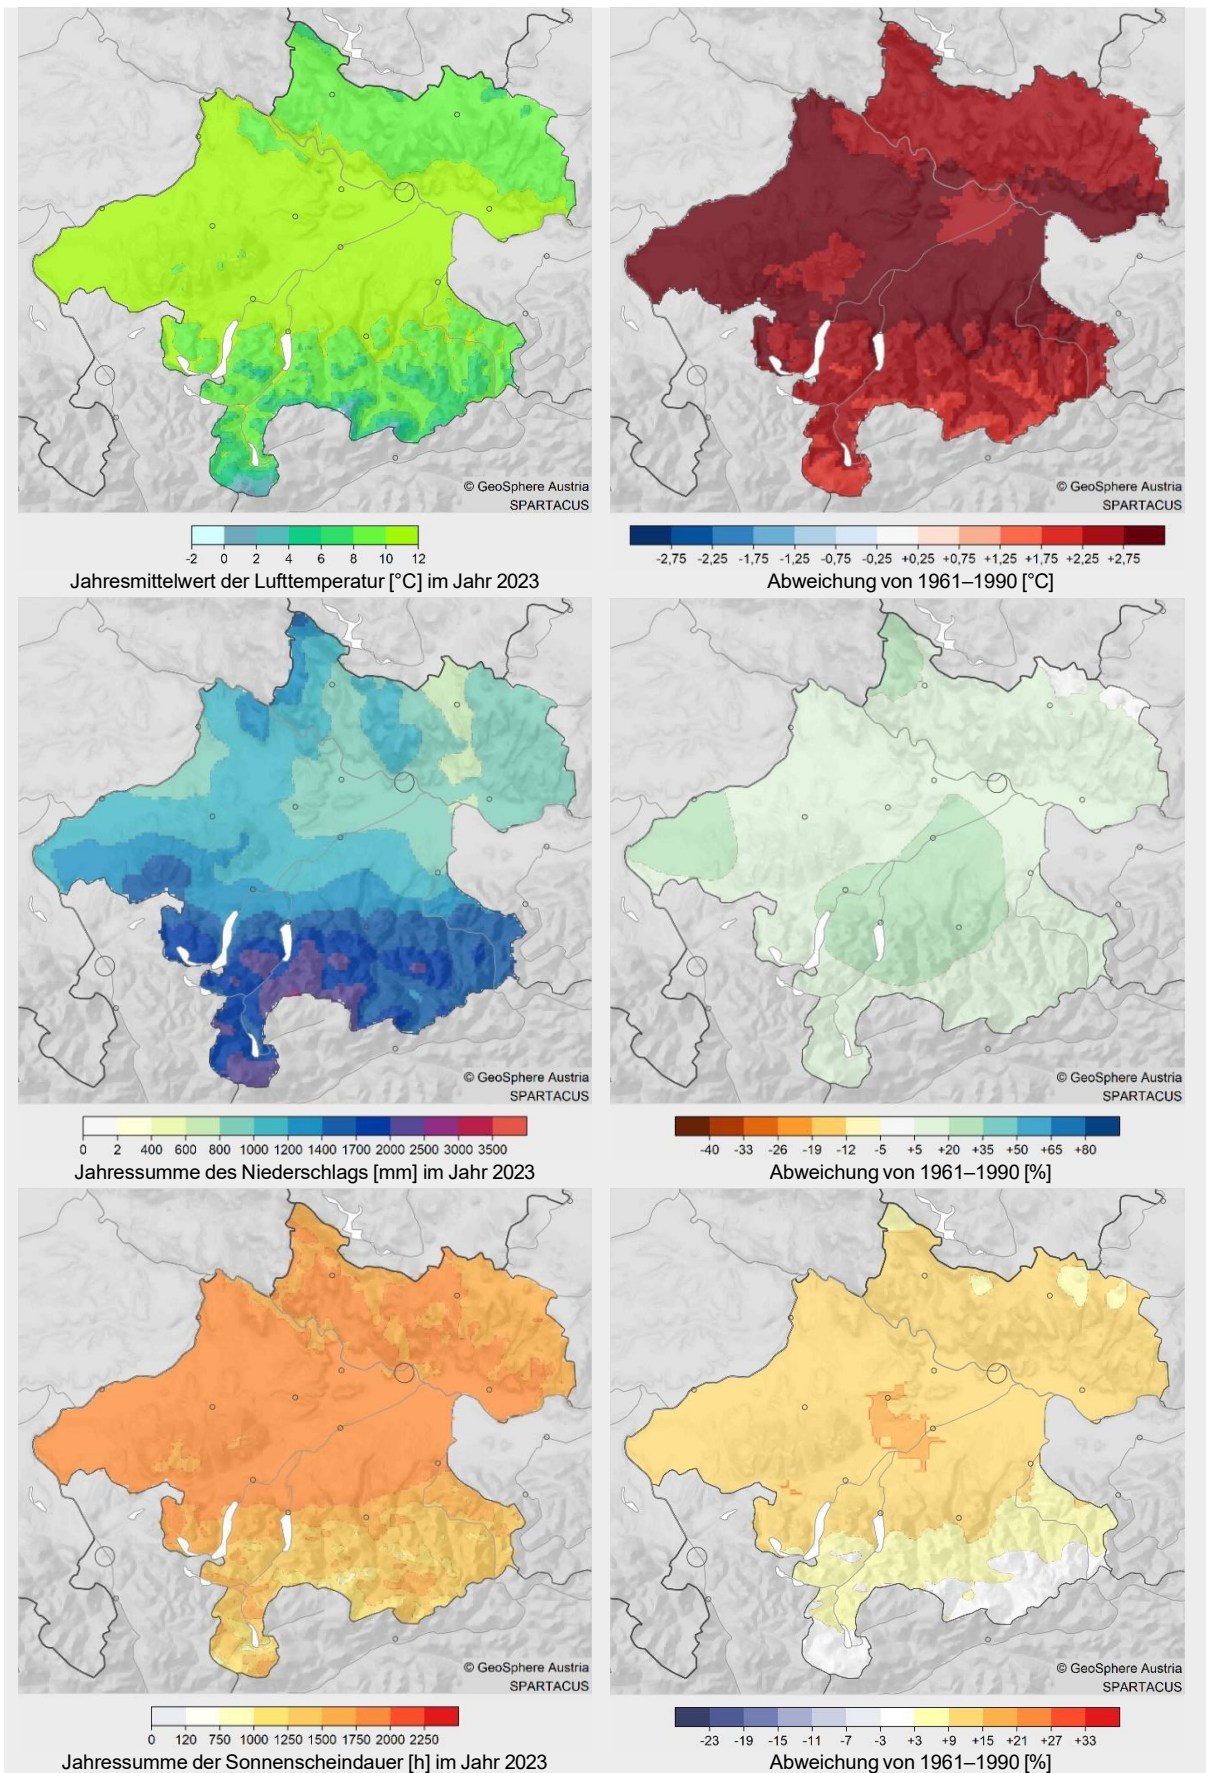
© GeoSphere Austria
SPARTACUS

© GeoSphere Austria
SPARTACUS

-2 0 2 4 6 8 10 12
Jahresmittelwert der Lufttemperatur [°C] im Jahr 2023

-2,75 -2,25 -1,75 -1,25 -0,75 -0,25 +0,25 +0,75 +1,25 +1,75 +2,25 +2,75
Abweichung von 1961–1990 [°C]

© GeoSphere Austria
SPARTACUS

© GeoSphere Austria
SPARTACUS

0 2 400 600 800 1000 1200 1400 1700 2000 2500 3000 3500
Jahressumme des Niederschlags [mm] im Jahr 2023

-40 -33 -26 -19 -12 -5 +5 +20 +35 +50 +65 +80
Abweichung von 1961–1990 [%]

© GeoSphere Austria
SPARTACUS

© GeoSphere Austria
SPARTACUS

0 120 750 1000 1250 1500 1750 2000 2250
Jahressumme der Sonnenscheindauer [h] im Jahr 2023

-23 -19 -15 -11 -7 -3 +3 +9 +15 +21 +27 +33
Abweichung von 1961–1990 [%]